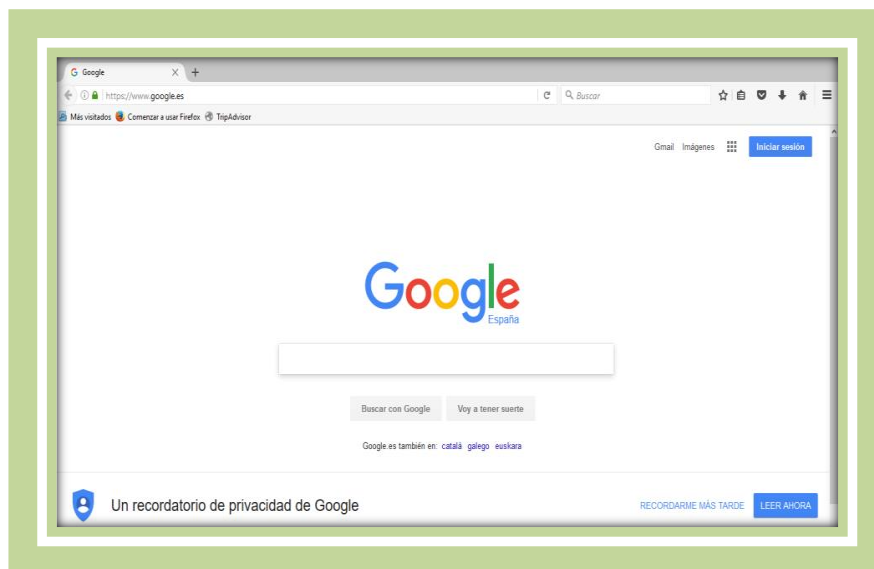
Google
https://www.google.es
Buscar
Más visitados Comenzar a usar Firefox TripAdvisor
Gmail Imágenes Iniciar sesión
Google
España
Buscar con Google Voy a tener suerte
Google.es también en: català galego euskara
Un recordatorio de privacidad de Google
RECORDARME MÁS TARDE LEER AHORA